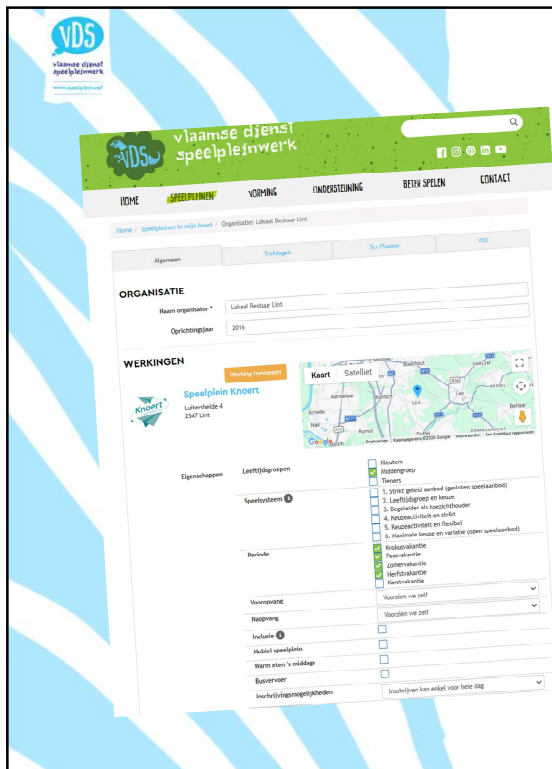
VDS
vlaamse dienst speelpleinwerk
www.speelplein.net

VDS vlaamse dienst speelpleinwerk

HOME SPEELPLEINEN VORMING ONDERSTEUNING BETER SPELEN CONTACT

Home / Speelpleinen in mijn buurt / Organisatie: Lokaal Bestuur Lint

Algemeen | Troeldagen | Ter Plaatse | VDS

ORGANISATIE
Naam organisator * Lokaal Bestuur Lint
Oprichtingsjaar 2016

WERKINGEN
Werking toevoegen
Speelplein Knoert
Luitershaide 4
2547 Lint
Knoert
Kaart Satelliet
Schelle Niel Aartselaar Kontich Lint Rumst Boechout Berlaar
Google Sneltoetsen Kaartgegevens ©2024 Google Voorwaarden

Eigenschappen
Leeftijdsgroepen
Kleuters
Middengroep
Tieners
Speelsysteem
1. Strikt geleid aanbod (geleiden speelaanbod)
2. Leeftijdsgroep en keuze
3. Begeleider als toezichthouder
4. Keuzeactiviteit en strikt
5. Keuzeactiviteit en flexibel
6. Maximale keuze en variatie (open speelaanbod)
Periode
Krokusvakantie
Paasvakantie
Zomervakantie
Herfstvakantie
Kerstvakantie
Vooropvang Voorzien we zelf
Naopvang Voorzien we zelf
Inclusie
Mobiel speelplein
Warm eten 's middags
Busvervoer
Inschrijvingsmogelijkheden Inschrijven kan enkel voor hele dag